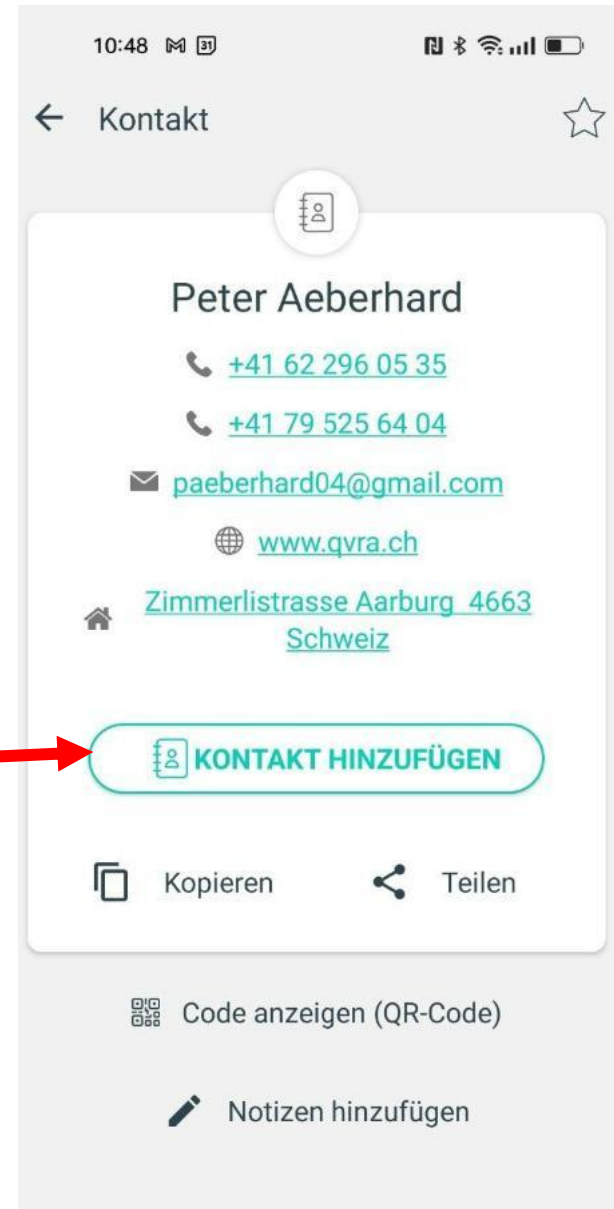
10:48 M 31

Kontakt

Peter Aeberhard

+41 62 296 05 35

+41 79 525 64 04

paeberhard04@gmail.com

www.qvra.ch

Zimmerlistrasse Aarburg 4663 Schweiz

KONTAKT HINZUFÜGEN

Kopieren

Teilen

Code anzeigen (QR-Code)

Notizen hinzufügen